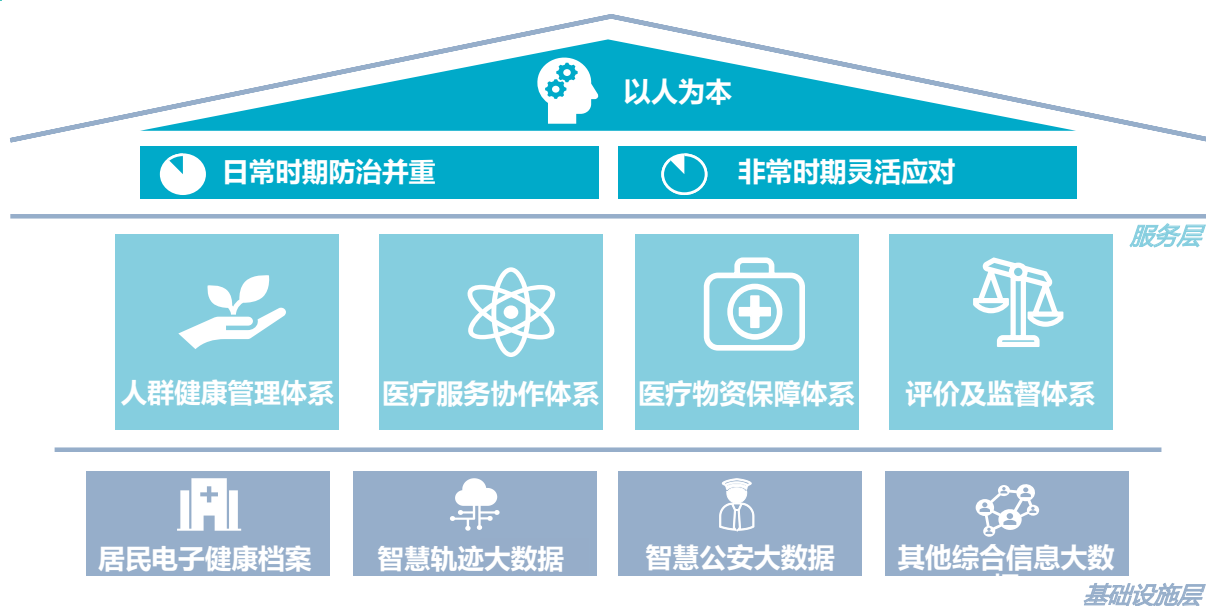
以人为本

日常时期防治并重

非常时期灵活应对

服务层

人群健康管理体系

医疗服务协作体系

医疗物资保障体系

评价及监督体系

居民电子健康档案

智慧轨迹大数据

智慧公安大数据

其他综合信息大数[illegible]

基础设施层